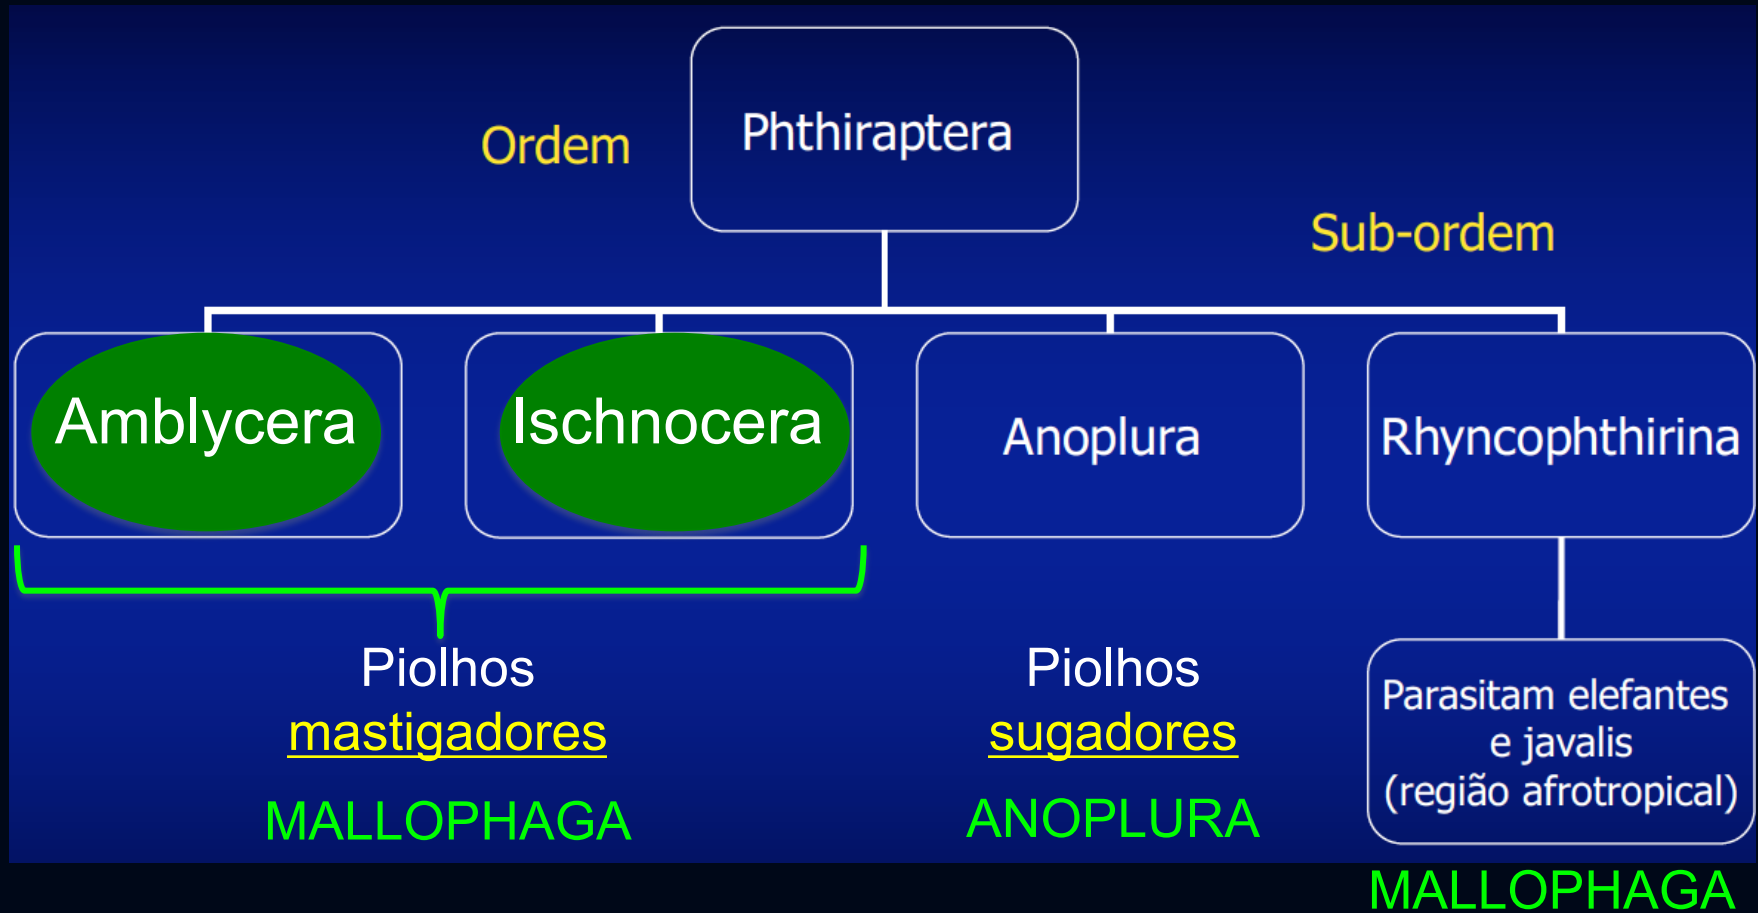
Ordem

Phthiraptera

Sub-ordem

Amblycera

Ischnocera

Anoplura

Rhyncophthirina

Piolhos mastigadores

MALLOPHAGA

Piolhos sugadores

ANOPLURA

Parasitam elefantes e javalis (região afrotropical)

MALLOPHAGA